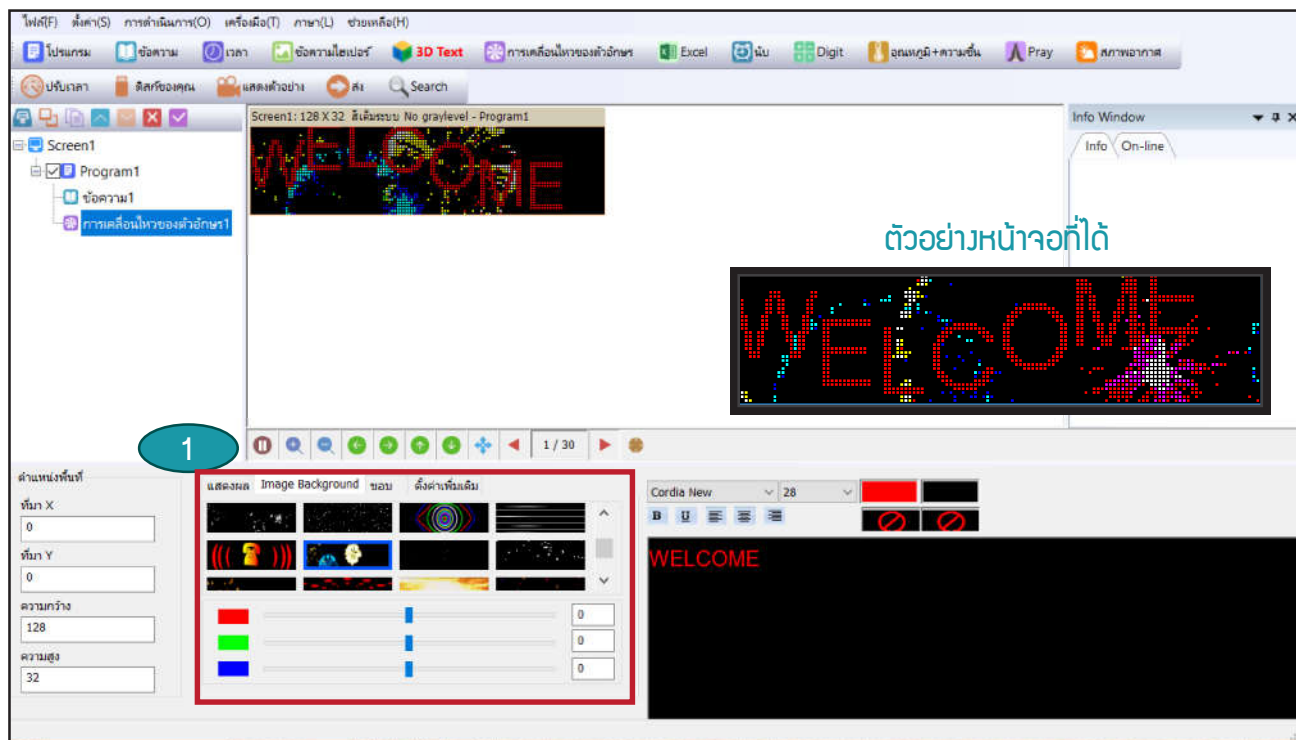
ไฟล์(F) ตั้งค่า(S) การดำเนินการ(O) เครื่องมือ(T) ภาษา(L) ช่วยเหลือ(H)

โปรแกรม ข้อความ เวลา ข้อความไฮเปอร์ 3D Text การเคลื่อนไหวของตัวอักษร Excel นับ Digit อุณหภูมิ+ความชื้น Pray สภาพอากาศ

ปรับเวลา ดิสก์ของคุณ แสดงตัวอย่าง ส่ง Search

Screen1
Program1
ข้อความ1
การเคลื่อนไหวของตัวอักษร1

Screen1: 128 X 32 สีเดียวระบบ No graylevel - Program1

WELCOME

Info Window
Info On-line

ตัวอย่างหน้าจอที่ได้

WELCOME

1

1 / 30

ตำแหน่งพื้นที่
ที่มา X
0
ที่มา Y
0
ความกว้าง
128
ความสูง
32

แสดงผล Image Background ขอบ ตั้งค่าเพิ่มเติม

0
0
0

Cordia New 28

B U

WELCOME